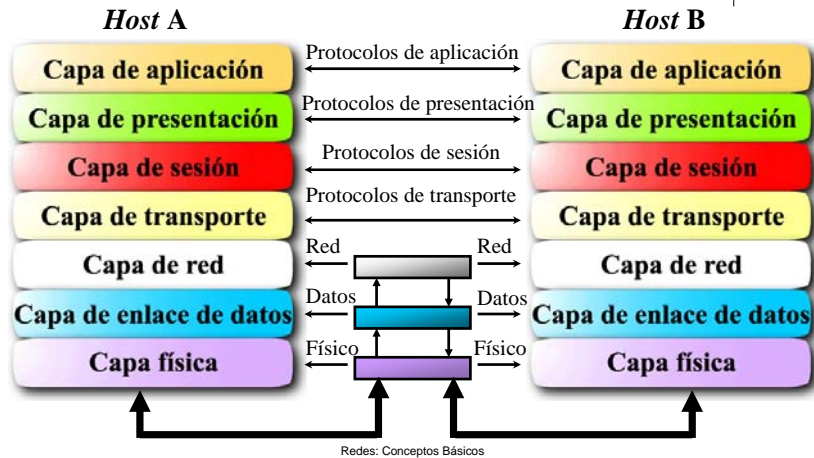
*Host* A

*Host* B

Capa de aplicación

Protocolos de aplicación

Capa de aplicación

Capa de presentación

Protocolos de presentación

Capa de presentación

Capa de sesión

Protocolos de sesión

Capa de sesión

Capa de transporte

Protocolos de transporte

Capa de transporte

Capa de red

Red

Red

Capa de red

Capa de enlace de datos

Datos

Datos

Capa de enlace de datos

Capa física

Físico

Físico

Capa física

Redes: Conceptos Básicos